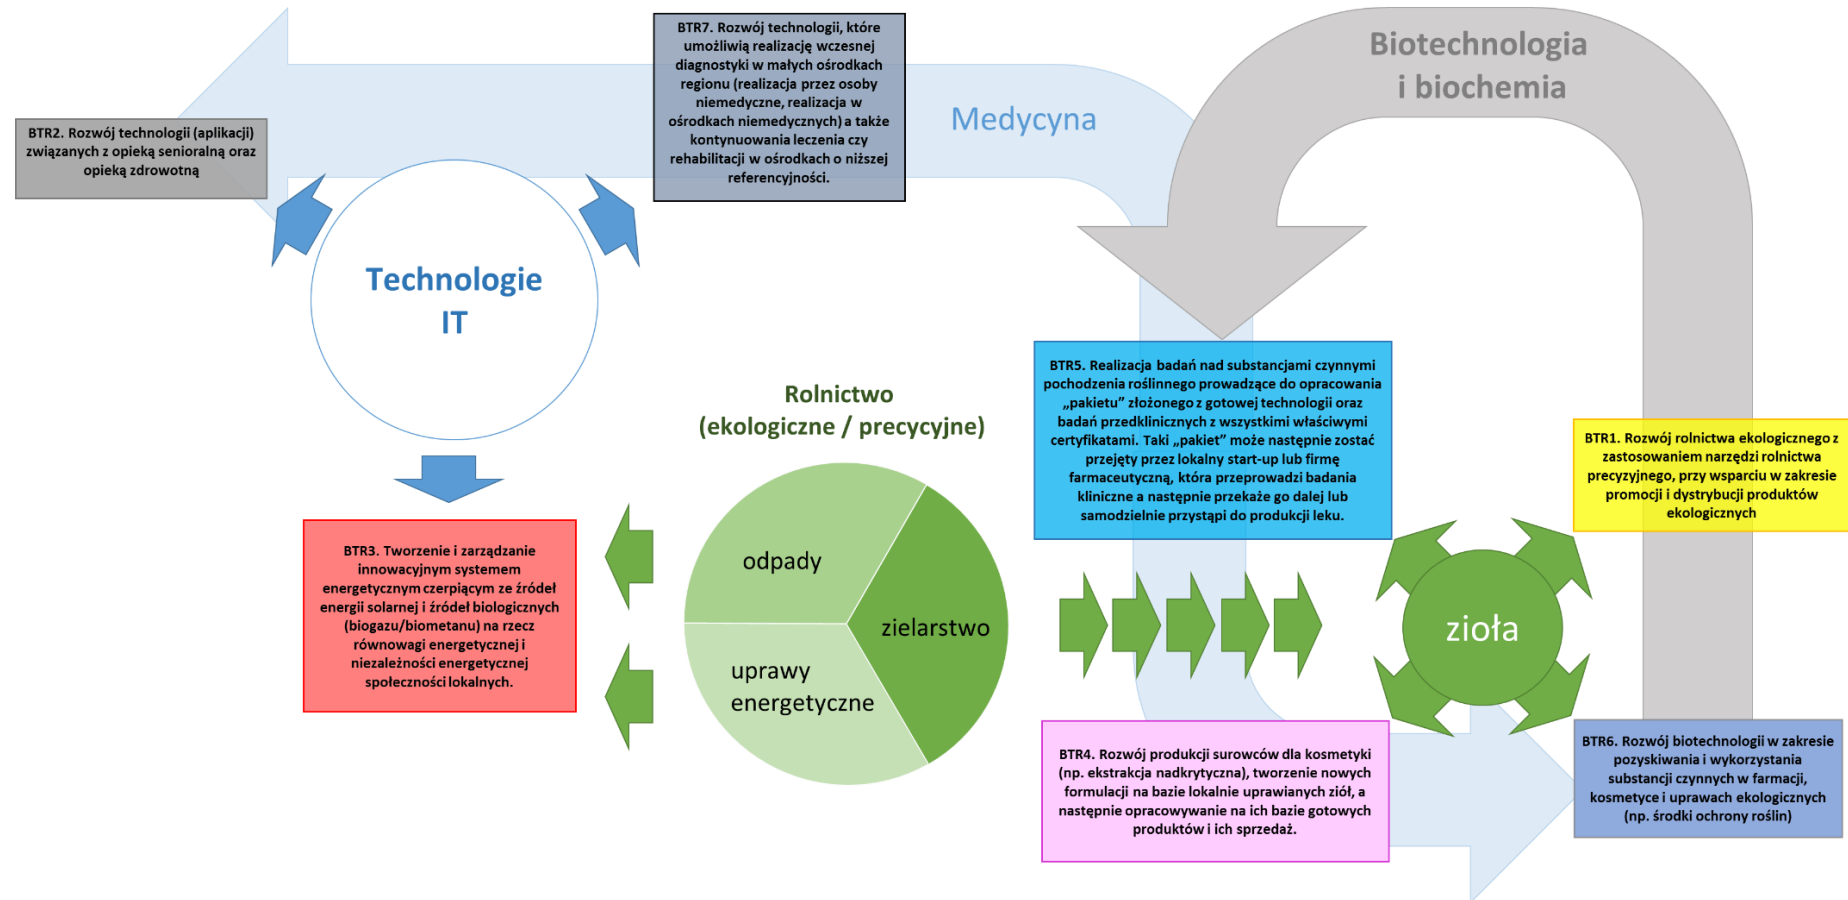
BTR7. Rozwój technologii, które umożliwią realizację wczesnej diagnostyki w małych ośrodkach regionu (realizacja przez osoby niemedyczne, realizacja w ośrodkach niemedycznych) a także kontynuowania leczenia czy rehabilitacji w ośrodkach o niższej referencyjności.

Biotechnologia i biochemia

Medycyna

BTR2. Rozwój technologii (aplikacji) związanych z opieką senioralną oraz opieką zdrowotną

Technologie IT

Rolnictwo (ekologiczne / precycyjne)

BTR5. Realizacja badań nad substancjami czynnymi pochodzenia roślinnego prowadzące do opracowania „pakietu" złożonego z gotowej technologii oraz badań przedklinicznych z wszystkimi właściwymi certyfikatami. Taki „pakiet" może następnie zostać przejęty przez lokalny start-up lub firmę farmaceutyczną, która przeprowadzi badania kliniczne a następnie przekaże go dalej lub samodzielnie przystąpi do produkcji leku.

BTR1. Rozwój rolnictwa ekologicznego z zastosowaniem narzędzi rolnictwa precyzyjnego, przy wsparciu w zakresie promocji i dystrybucji produktów ekologicznych

BTR3. Tworzenie i zarządzanie innowacyjnym systemem energetycznym czerpiącym ze źródeł energii solarnej i źródeł biologicznych (biogazu/biometanu) na rzecz równowagi energetycznej i niezależności energetycznej społeczności lokalnych.

odpady

zielarstwo

uprawy energetyczne

zioła

BTR4. Rozwój produkcji surowców dla kosmetyki (np. ekstrakcja nadkrytyczna), tworzenie nowych formulacji na bazie lokalnie uprawianych ziół, a następnie opracowywanie na ich bazie gotowych produktów i ich sprzedaż.

BTR6. Rozwój biotechnologii w zakresie pozyskiwania i wykorzystania substancji czynnych w farmacji, kosmetyce i uprawach ekologicznych (np. środki ochrony roślin)